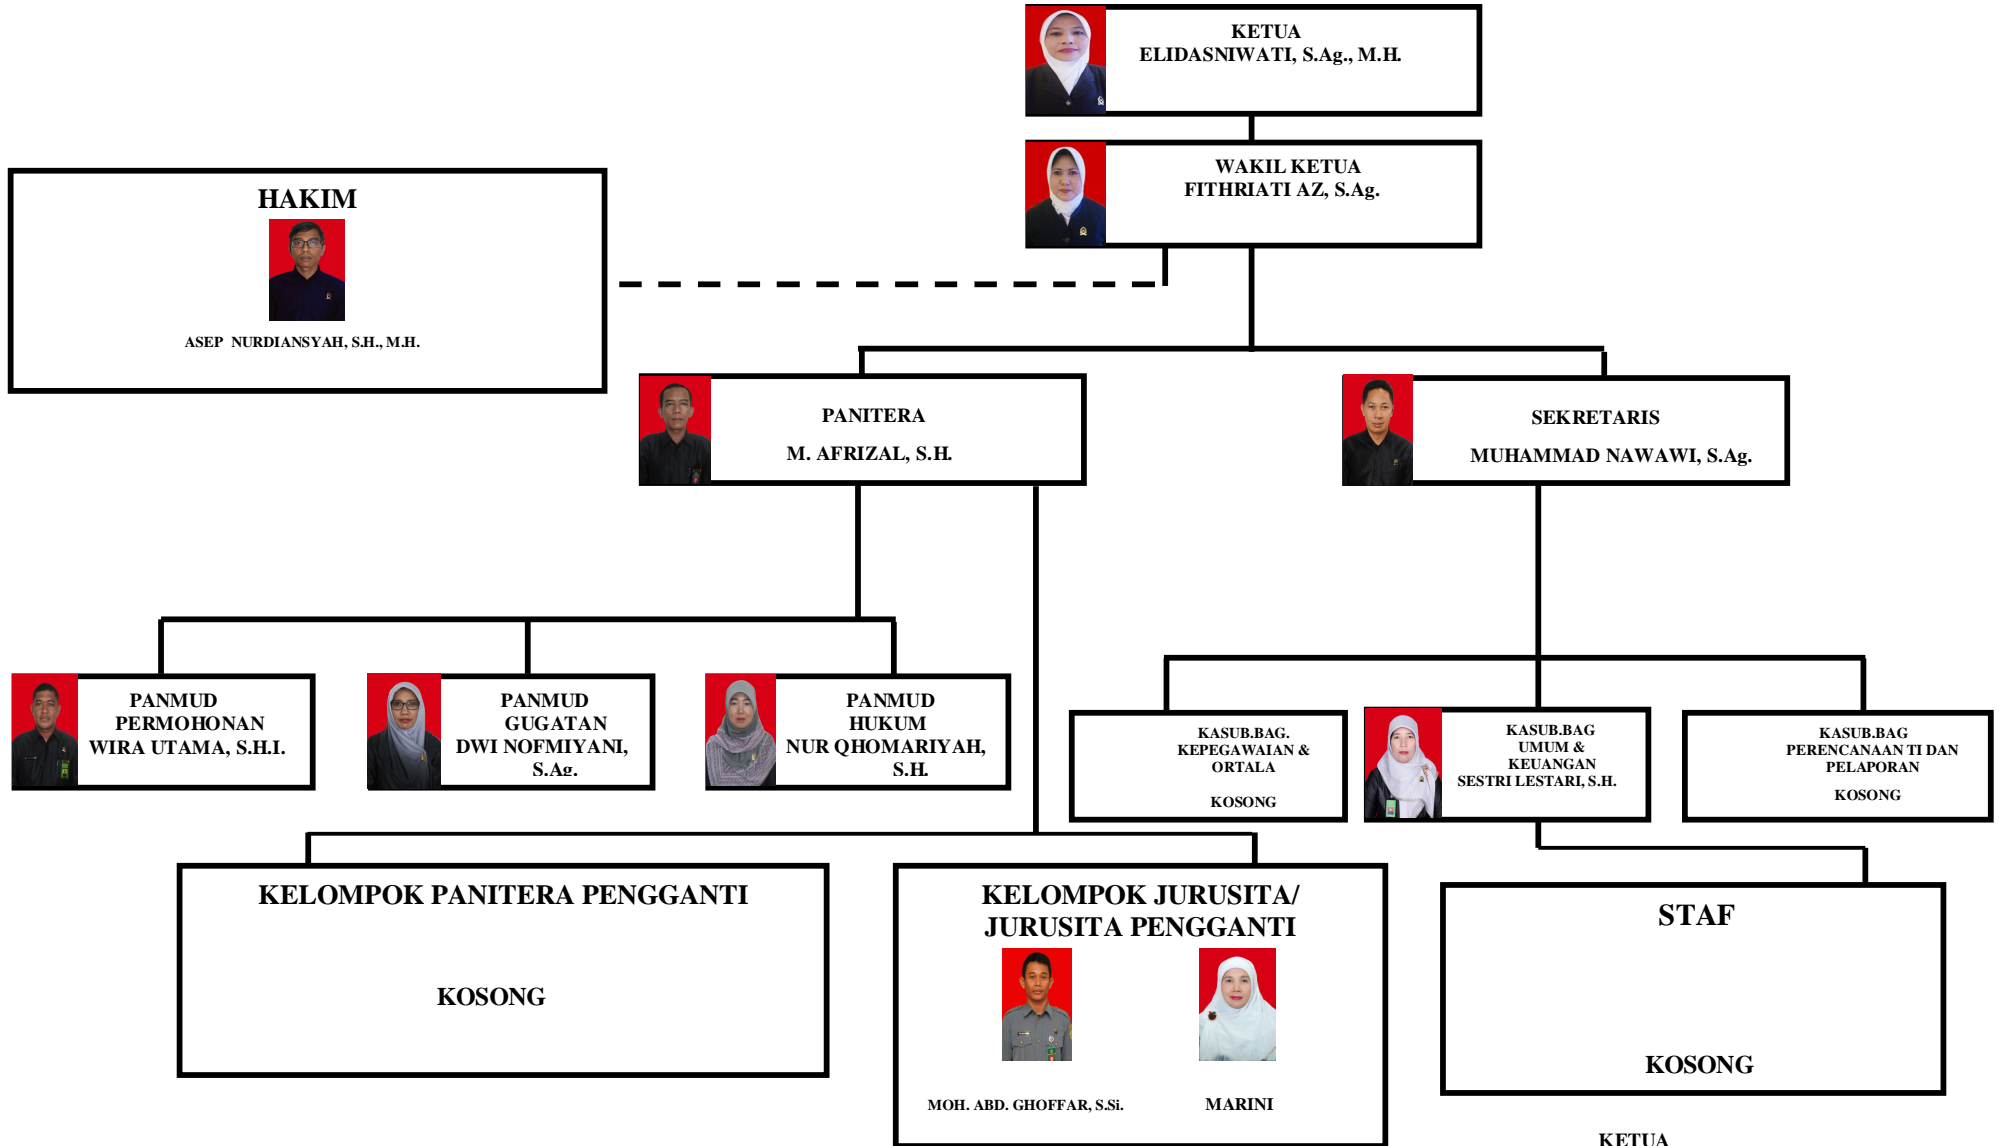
KETUA
ELIDASNIWATI, S.Ag., M.H.

WAKIL KETUA
FITHRIATI AZ, S.Ag.

HAKIM

ASEP NURDIANSYAH, S.H., M.H.

PANITERA

M. AFRIZAL, S.H.

SEKRETARIS

MUHAMMAD NAWAWI, S.Ag.

PANMUD
PERMOHONAN
WIRA UTAMA, S.H.I.

PANMUD
GUGATAN
DWI NOFMIYANI, S.Ag.

PANMUD
HUKUM
NUR QHOMARIYAH, S.H.

KASUB.BAG.
KEPEGAWAIAN & ORTALA

KOSONG

KASUB.BAG
UMUM &
KEUANGAN
SESTRI LESTARI, S.H.

KASUB.BAG
PERENCANAAN TI DAN PELAPORAN

KOSONG

KELOMPOK PANITERA PENGGANTI

KOSONG

KELOMPOK JURUSITA/
JURUSITA PENGGANTI

MOH. ABD. GHOFFAR, S.Si.

MARINI

STAF

KOSONG

KETUA